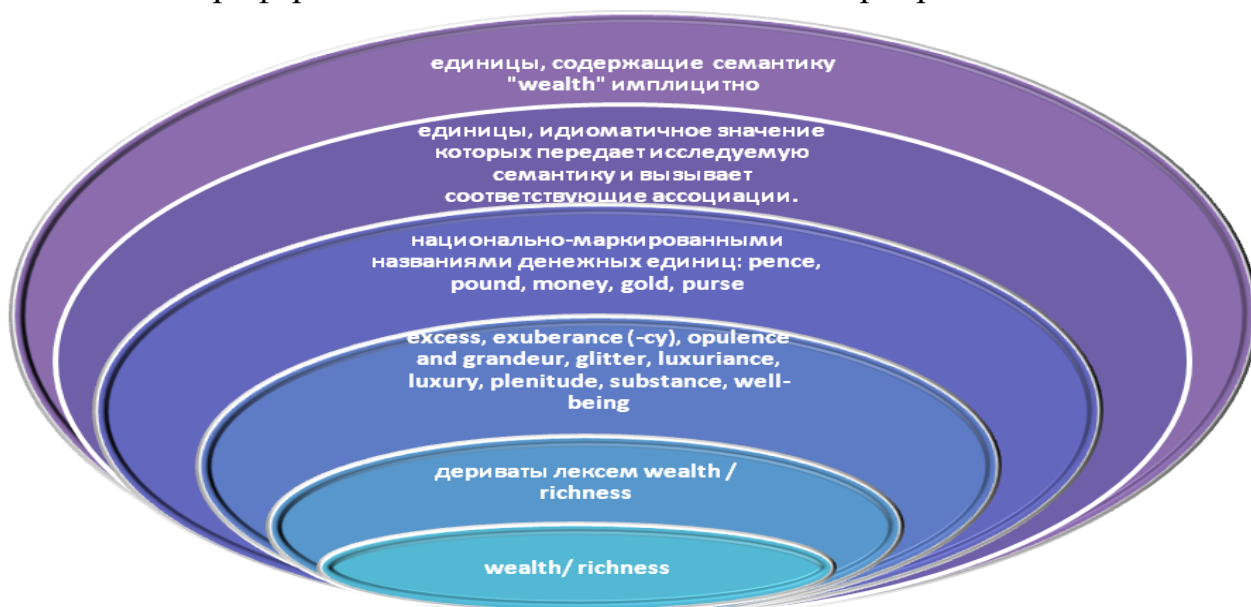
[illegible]

единицы, содержащие семантику "wealth" имплицитно

единицы, идиоматичное значение которых передает исследуемую семантику и вызывает соответствующие ассоциации.

национально-маркированными названиями денежных единиц: pence, pound, money, gold, purse

excess, exuberance (-cy), opulence and grandeur, glitter, luxuriance, luxury, plenitude, substance, well-being

дериваты лексем wealth / richness

wealth/ richness